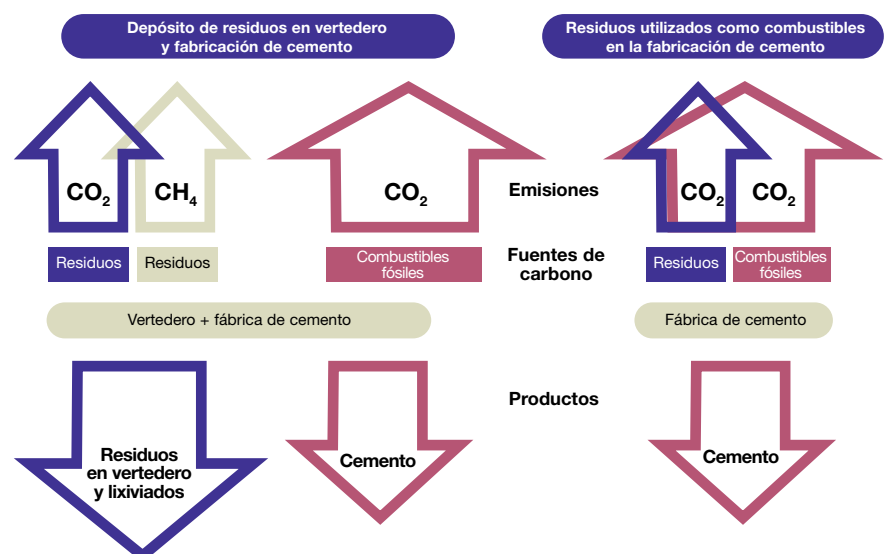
Depósito de residuos en vertedero y fabricación de cemento

Residuos utilizados como combustibles en la fabricación de cemento

$CO_2$

$CH_4$

$CO_2$

Emisiones

$CO_2$

$CO_2$

Residuos

Residuos

Combustibles fósiles

Fuentes de carbono

Residuos

Combustibles fósiles

Vertedero + fábrica de cemento

Fábrica de cemento

Productos

Residuos en vertedero y lixiviados

Cemento

Cemento